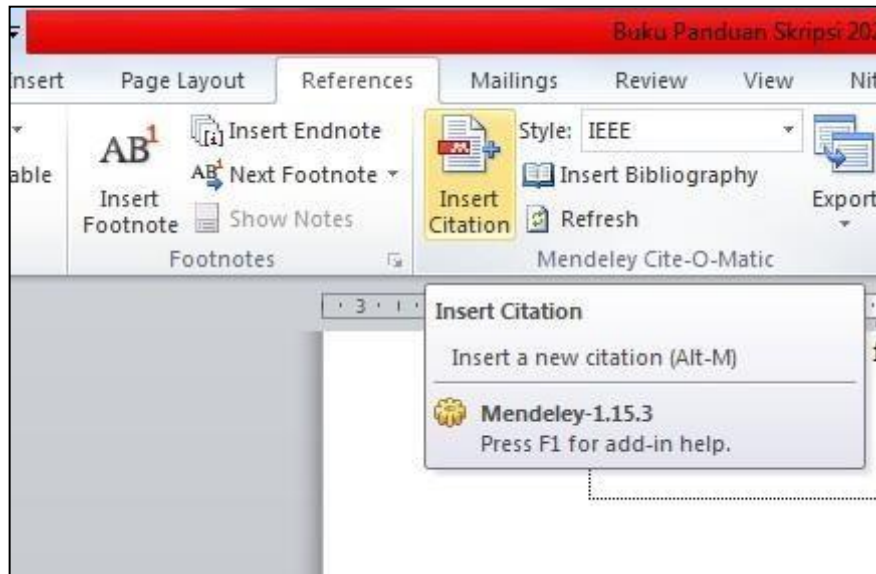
Buku Panduan Skripsi 20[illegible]

Insert Page Layout References Mailings Review View Nit

able

$AB^1$ Insert Footnote

Insert Endnote

$AB^1$ Next Footnote

Show Notes

Footnotes

Insert Citation

Style: IEEE

Insert Bibliography

Refresh

Mendeley Cite-O-Matic

Export

3

Insert Citation

Insert a new citation (Alt-M)

Mendeley-1.15.3

Press F1 for add-in help.